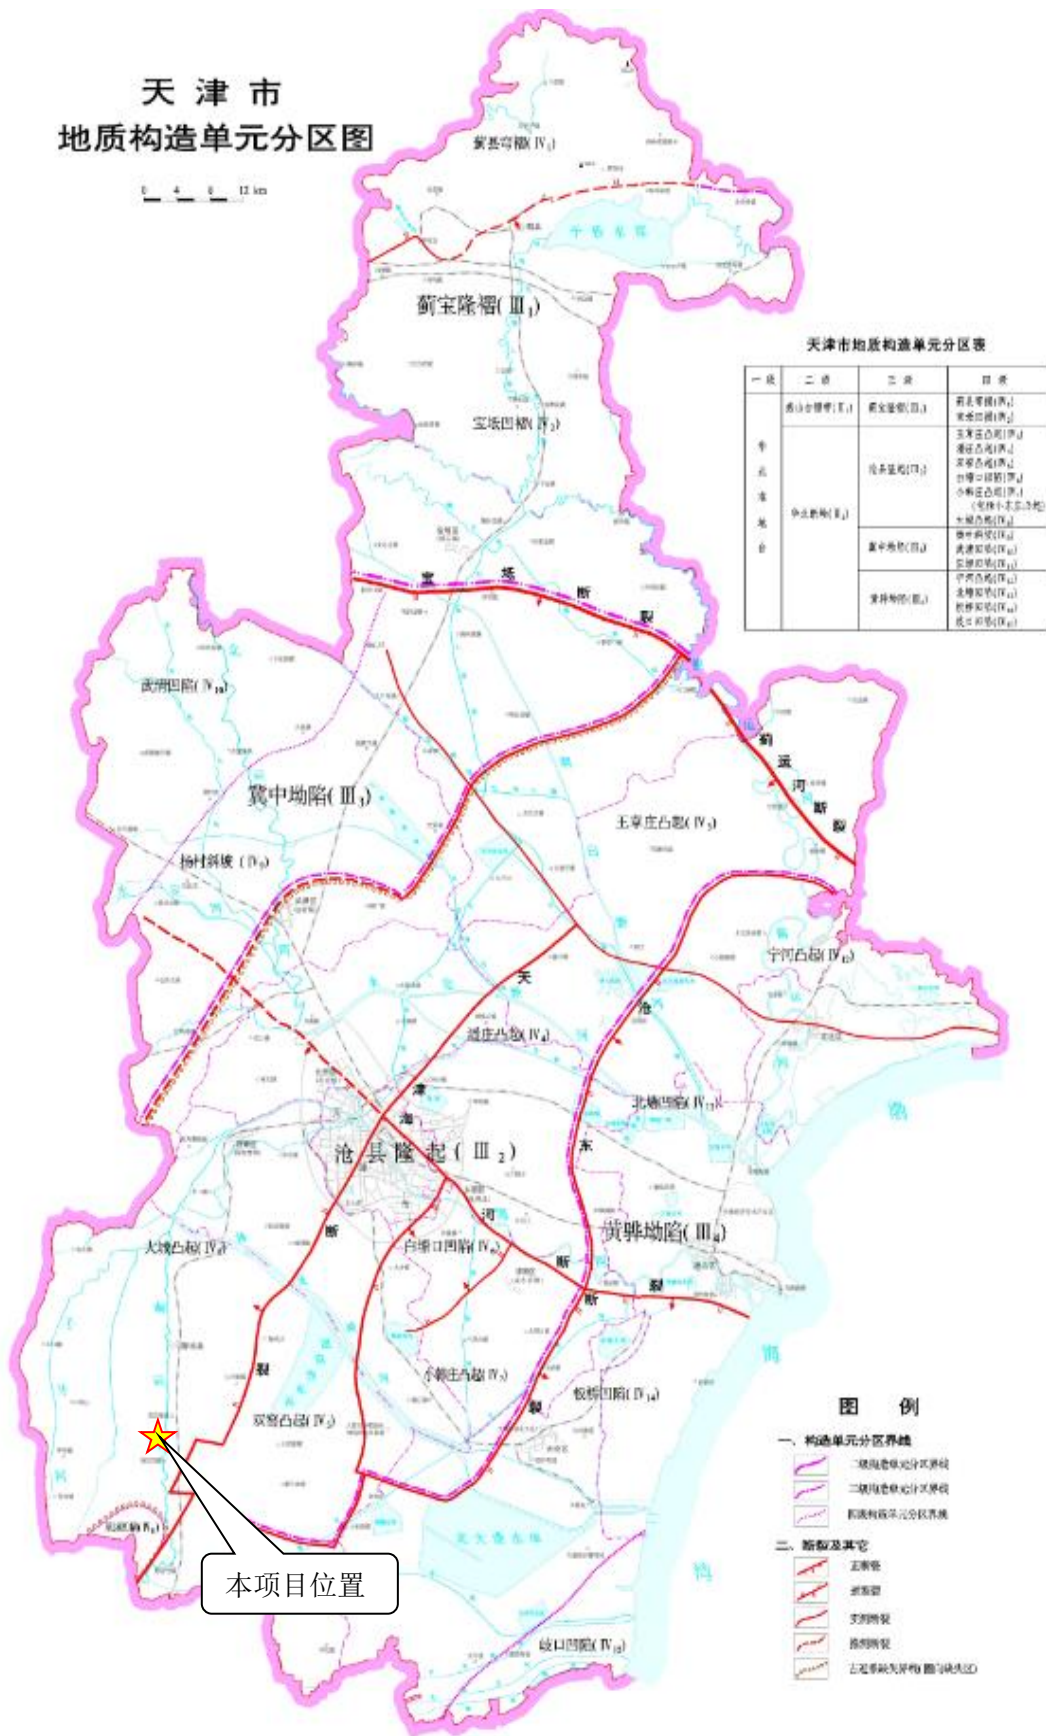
天 津 市
地质构造单元分区图

0 4 8 12 km

蓟县穹褶（Ⅳ$_1$）

蓟宝隆褶（Ⅲ$_1$）

宝坻凹陷（Ⅳ$_2$）

天津市地质构造单元分区表

| 一级 | 二级 | 三级 | 四级 |
|---|---|---|---|
| 华北准地台 | 燕山台褶带（Ⅱ$_1$） | 蓟宝隆褶（Ⅲ$_1$） | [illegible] |
| | 华北断坳（Ⅱ$_2$） | 沧县隆起（Ⅲ$_2$） | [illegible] |
| | | 冀中坳陷（Ⅲ$_3$） | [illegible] |
| | | 黄骅坳陷（Ⅲ$_4$） | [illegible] |

宝 坻 断 裂

武清凹陷（Ⅳ$_{10}$）

冀中坳陷（Ⅲ$_3$）

蓟 运 河 断 裂

王草庄凸起（Ⅳ$_5$）

杨村斜坡（Ⅳ$_9$）

宁河凸起（Ⅳ$_{12}$）

天

沧

潘庄凸起（Ⅳ$_4$）

津

沧

东

北塘凹陷（Ⅳ$_{13}$）

沧县隆起（Ⅲ$_2$）

大城凸起（Ⅳ$_8$）

断

河

白塘口凹陷（Ⅳ$_6$）

黄骅坳陷（Ⅲ$_4$）

断

断

裂

裂

小韩庄凸起（Ⅳ$_7$）

板桥凹陷（Ⅳ$_{14}$）

双窑凸起（Ⅳ$_3$）

裂

图 例

一、构造单元分区界线
二级构造单元分区界线
三级构造单元分区界线
四级构造单元分区界线

二、断裂及其它
正断层
逆断层
实测断裂
推测断裂
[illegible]

本项目位置

歧口凹陷（Ⅳ$_{15}$）

渤

海